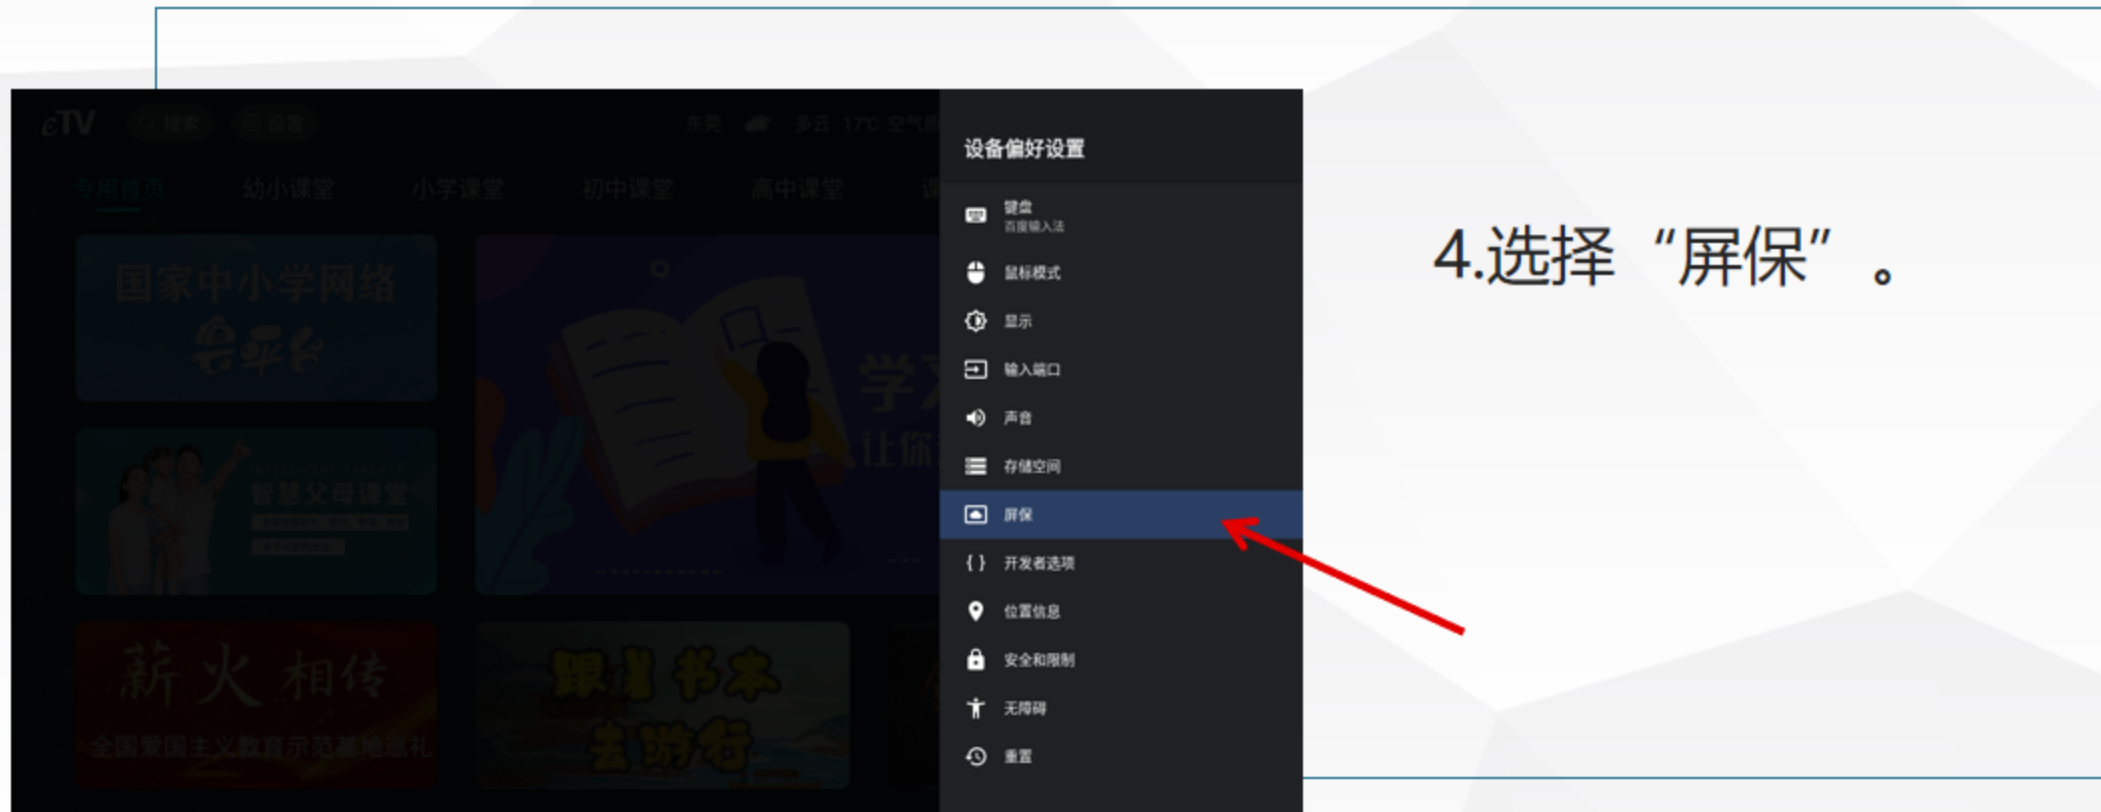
eTV 搜索 设置 东莞 多云 17℃ 空气

专用首页 幼小课堂 小学课堂 初中课堂 高中课堂 课

国家中小学网络云平台

学习 让你

智慧父母课堂

薪火相传
全国爱国主义教育示范基地巡礼

跟着书本去游行

设备偏好设置

键盘
百度输入法

鼠标模式

显示

输入端口

声音

存储空间

屏保

开发者选项

位置信息

安全和限制

无障碍

重置

4.选择“屏保”。